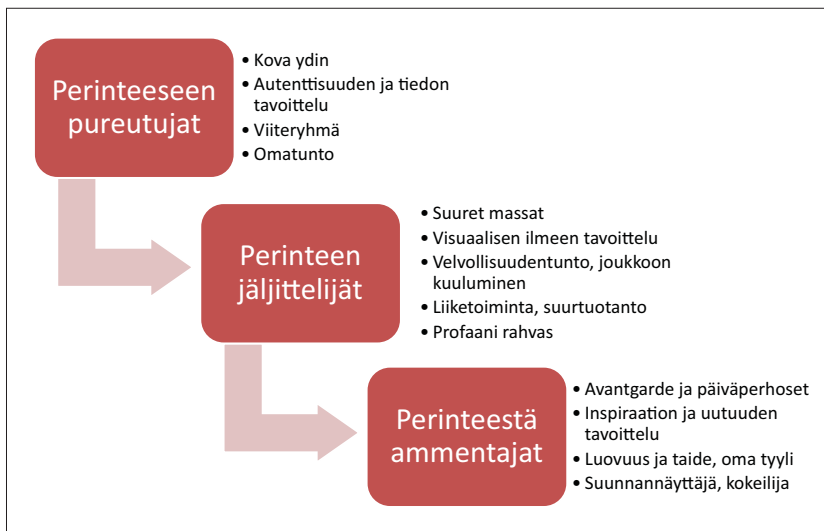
Perinteeseen pureutujat

- Kova ydin
- Autenttisuuden ja tiedon tavoittelu
- Viiteryhmä
- Omatunto

Perinteen jäljittelijät

- Suuret massat
- Visuaalisen ilmeen tavoittelu
- Velvollisuudentunto, joukkoon kuuluminen
- Liiketoiminta, suurtuotanto
- Profaani rahvas

Perinteestä ammentajat

- Avantgarde ja päiväperhoset
- Inspiraation ja uutuuden tavoittelu
- Luovuus ja taide, oma tyyli
- Suunnannäyttäjä, kokeilija